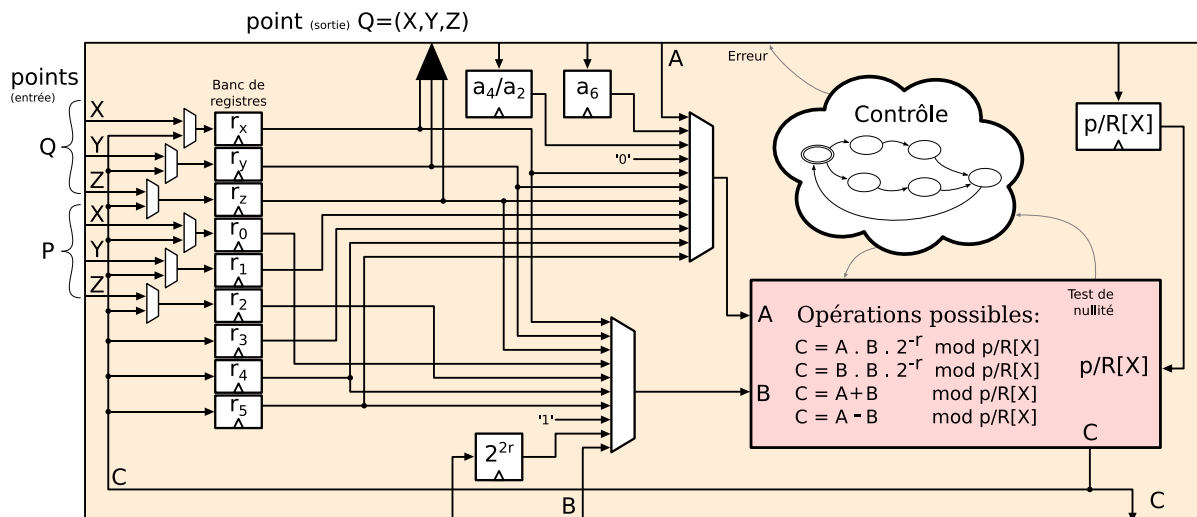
point (sortie) Q=(X,Y,Z)

points (entrée)

Banc de registres

X
Y
Z
Q

X
Y
Z
P

$r_x$
$r_y$
$r_z$
$r_0$
$r_1$
$r_2$
$r_3$
$r_4$
$r_5$

$a_4/a_2$

$a_6$

A

Erreur

Contrôle

p/R[X]

'0'

'1'

$2^{2r}$

C

B

Test de nullité

A

Opérations possibles:

$C = A . B . 2^{-r}$ mod p/R[X]
$C = B . B . 2^{-r}$ mod p/R[X]
$C = A+B$ mod p/R[X]
$C = A - B$ mod p/R[X]

B

p/R[X]

C

C